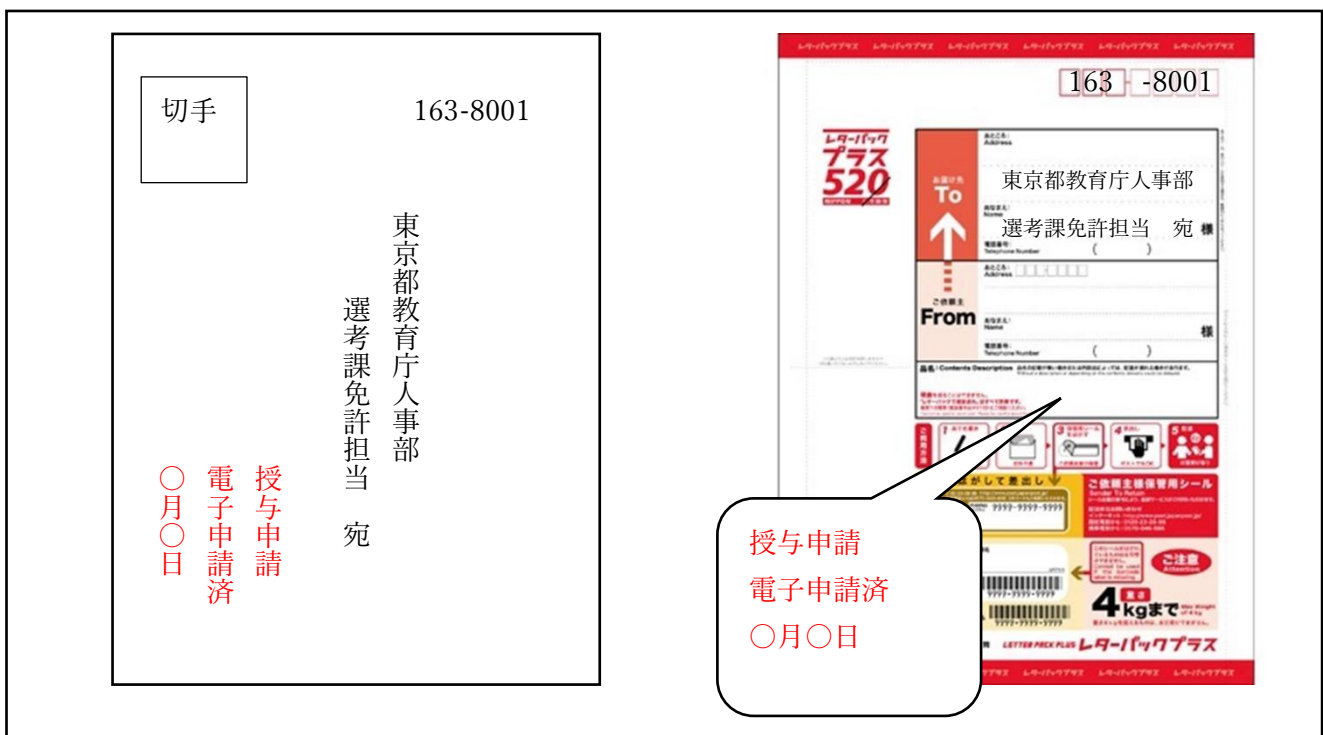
切手

163-8001

東京都教育庁人事部

選考課免許担当　宛

授与申請

電子申請済

○月○日

レターパックプラス　レターパックプラス　レターパックプラス　レターパックプラス　レターパックプラス

163 -8001

レターパック プラス 520

お届け先 To

おところ: Address

東京都教育庁人事部

おなまえ: Name

選考課免許担当　宛　様

電話番号: Telephone Number (　　)

ご依頼主 From

おところ: Address

おなまえ: Name

様

電話番号: Telephone Number (　　)

品名: Contents Description

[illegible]

ご依頼主様保管用シール

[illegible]がして差出し

9999-9999-9999

ご注意 Attention

重さ 4kgまで

授与申請

電子申請済

○月○日

LETTER PACK PLUS レターパックプラス

レターパックプラス　レターパックプラス　レターパックプラス